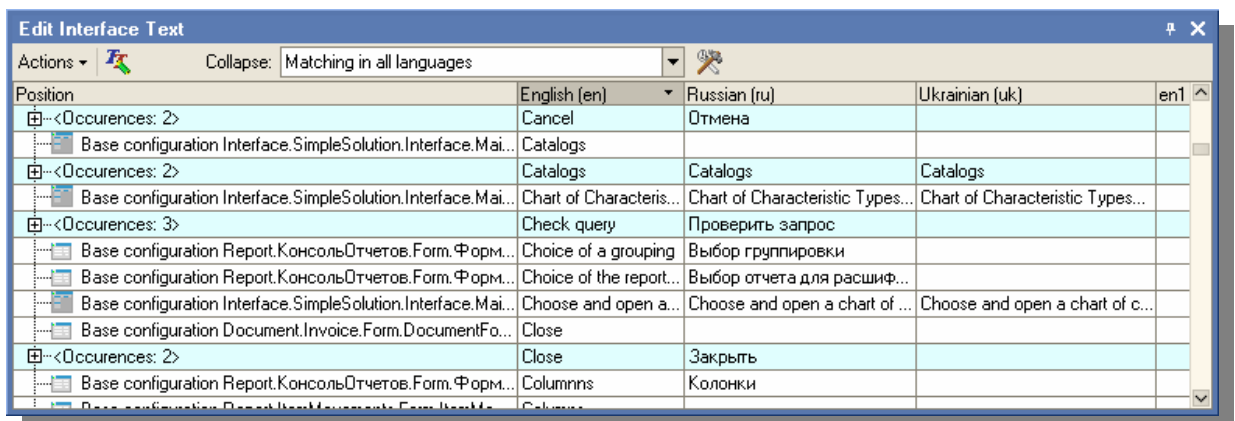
Edit Interface Text

Actions ▾ Collapse: Matching in all languages

| Position | English (en) | Russian (ru) | Ukrainian (uk) | en1 |
|---|---|---|---|---|
| <Occurences: 2> | Cancel | Отмена | | |
| Base configuration Interface.SimpleSolution.Interface.Mai... | Catalogs | | | |
| <Occurences: 2> | Catalogs | Catalogs | Catalogs | |
| Base configuration Interface.SimpleSolution.Interface.Mai... | Chart of Characteris... | Chart of Characteristic Types... | Chart of Characteristic Types... | |
| <Occurences: 3> | Check query | Проверить запрос | | |
| Base configuration Report.КонсольОтчетов.Form.Форм... | Choice of a grouping | Выбор группировки | | |
| Base configuration Report.КонсольОтчетов.Form.Форм... | Choice of the report... | Выбор отчета для расшиф... | | |
| Base configuration Interface.SimpleSolution.Interface.Mai... | Choose and open a... | Choose and open a chart of ... | Choose and open a chart of c... | |
| Base configuration Document.Invoice.Form.DocumentFo... | Close | | | |
| <Occurences: 2> | Close | Закрыть | | |
| Base configuration Report.КонсольОтчетов.Form.Форм... | Columnns | Колонки | | |
| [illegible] | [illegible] | | | |